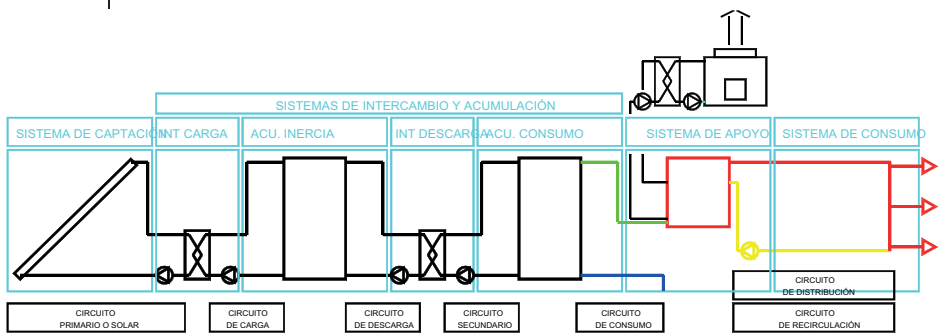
SISTEMAS DE INTERCAMBIO Y ACUMULACIÓN

SISTEMA DE CAPTACIÓN

INT CARGA

ACU. INERCIA

INT DESCARGA

ACU. CONSUMO

SISTEMA DE APOYO

SISTEMA DE CONSUMO

CIRCUITO DE DISTRIBUCIÓN

CIRCUITO PRIMARIO O SOLAR

CIRCUITO DE CARGA

CIRCUITO DE DESCARGA

CIRCUITO SECUNDARIO

CIRCUITO DE CONSUMO

CIRCUITO DE RECIRCULACIÓN